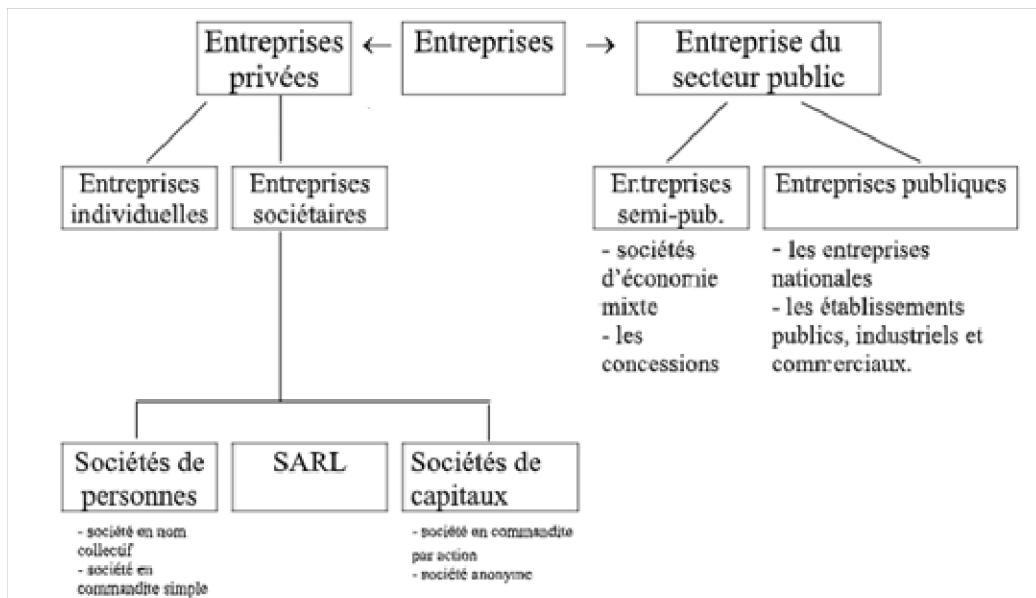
Entreprises privées ← Entreprises → Entreprise du secteur public

Entreprises individuelles

Entreprises sociétaires

Entreprises semi-pub.

- sociétés d'économie mixte
- les concessions

Entreprises publiques

- les entreprises nationales
- les établissements publics, industriels et commerciaux.

Sociétés de personnes

- société en nom collectif
- société en commandite simple

SARL

Sociétés de capitaux

- société en commandite par action
- société anonyme